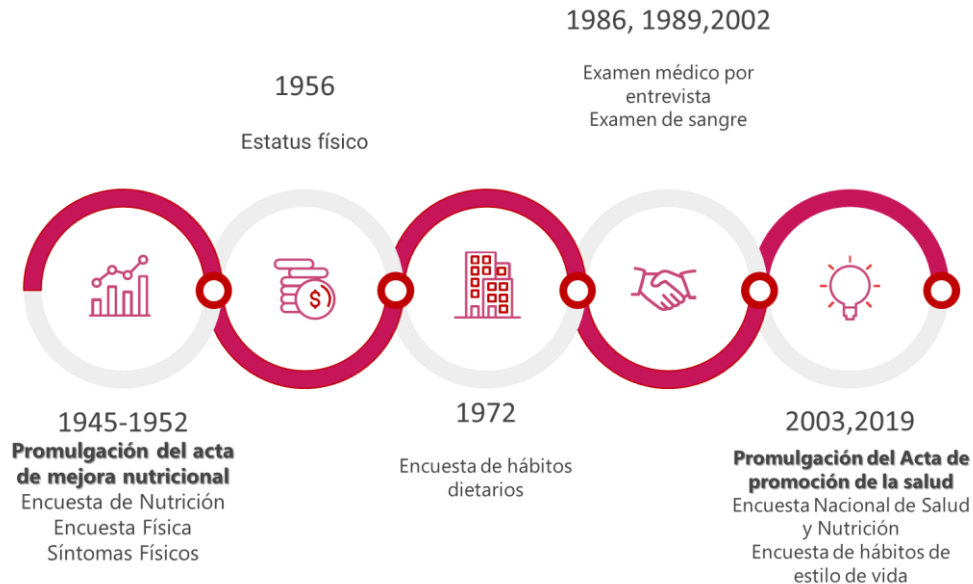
1986, 1989,2002

Examen médico por entrevista
Examen de sangre

1956

Estatus físico

1945-1952
**Promulgación del acta de mejora nutricional**
Encuesta de Nutrición
Encuesta Física
Síntomas Físicos

1972

Encuesta de hábitos dietarios

2003,2019
**Promulgación del Acta de promoción de la salud**
Encuesta Nacional de Salud y Nutrición
Encuesta de hábitos de estilo de vida